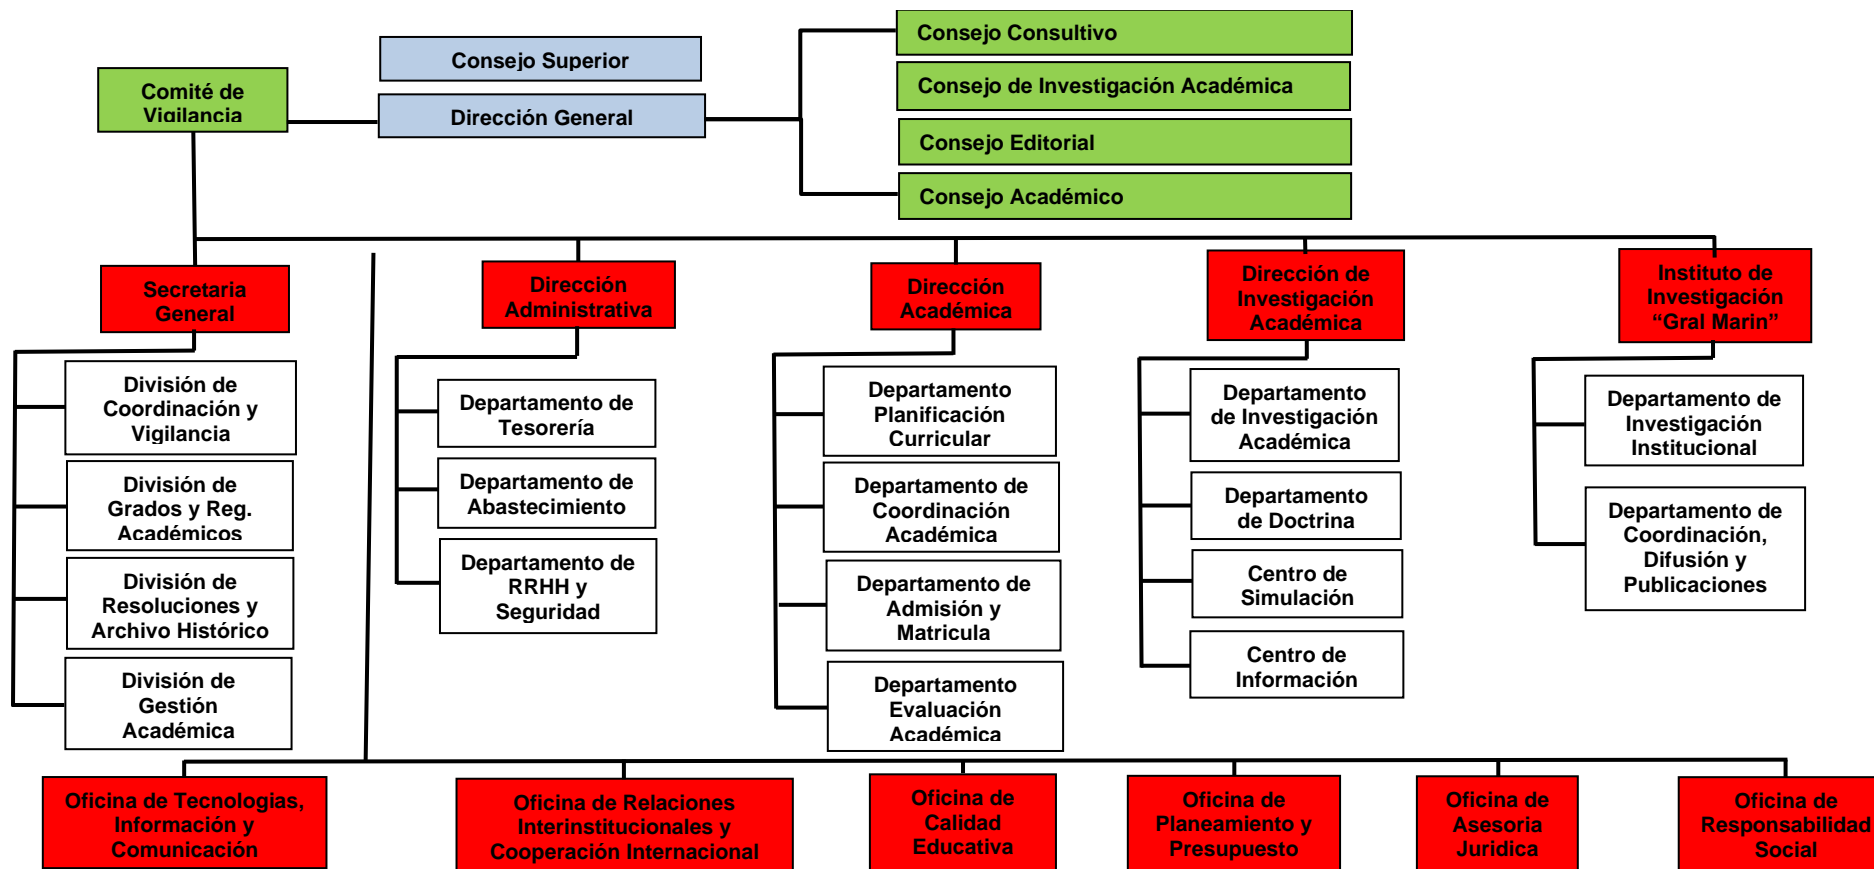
Consejo Superior

Dirección General

Comité de Vigilancia

Consejo Consultivo

Consejo de Investigación Académica

Consejo Editorial

Consejo Académico

Secretaria General

División de Coordinación y Vigilancia

División de Grados y Reg. Académicos

División de Resoluciones y Archivo Histórico

División de Gestión Académica

Dirección Administrativa

Departamento de Tesorería

Departamento de Abastecimiento

Departamento de RRHH y Seguridad

Dirección Académica

Departamento Planificación Curricular

Departamento de Coordinación Académica

Departamento de Admisión y Matricula

Departamento Evaluación Académica

Dirección de Investigación Académica

Departamento de Investigación Académica

Departamento de Doctrina

Centro de Simulación

Centro de Información

Instituto de Investigación "Gral Marin"

Departamento de Investigación Institucional

Departamento de Coordinación, Difusión y Publicaciones

Oficina de Tecnologías, Información y Comunicación

Oficina de Relaciones Interinstitucionales y Cooperación Internacional

Oficina de Calidad Educativa

Oficina de Planeamiento y Presupuesto

Oficina de Asesoria Juridica

Oficina de Responsabilidad Social